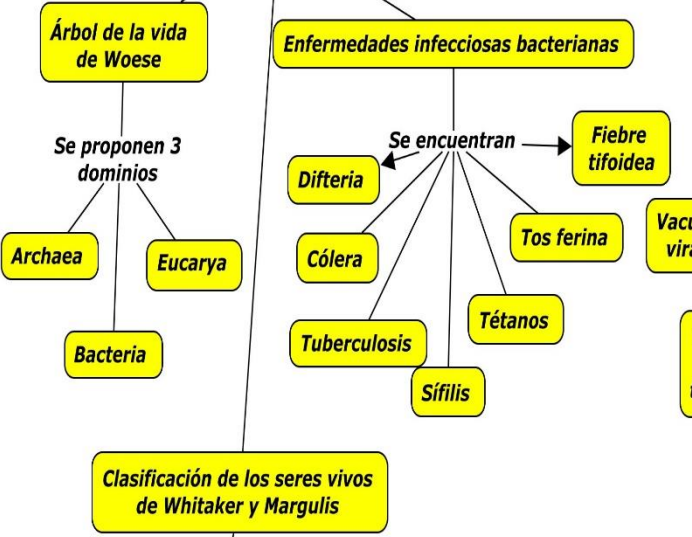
Árbol de la vida de Woese

Se proponen 3 dominios

Archaea

Eucarya

Bacteria

Enfermedades infecciosas bacterianas

Se encuentran

Fiebre tifoidea

Difteria

Cólera

Tos ferina

Tétanos

Tuberculosis

Sífilis

Vacu
vira

Clasificación de los seres vivos de Whitaker y Margulis